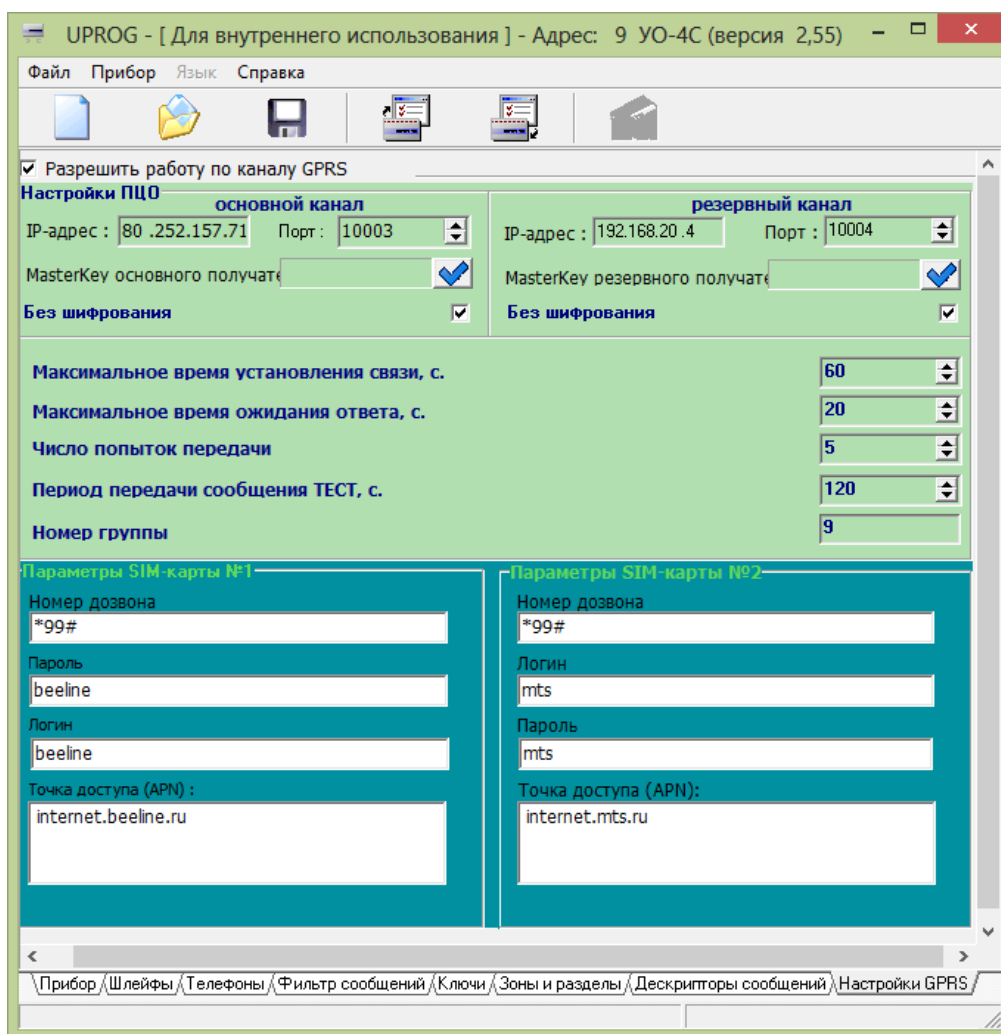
UPROG - [ Для внутреннего использования ] - Адрес: 9 УО-4С (версия 2,55)

Файл Прибор Язык Справка

Разрешить работу по каналу GPRS

Настройки ПЦО

основной канал

IP-адрес : 80 .252.157.71 Порт : 10003

MasterKey основного получате

Без шифрования

резервный канал

IP-адрес : 192.168.20 .4 Порт : 10004

MasterKey резервного получате

Без шифрования

Максимальное время установления связи, с. 60

Максимальное время ожидания ответа, с. 20

Число попыток передачи 5

Период передачи сообщения ТЕСТ, с. 120

Номер группы 9

Параметры SIM-карты №1

Номер дозвона
*99#

Пароль
beeline

Логин
beeline

Точка доступа (APN) :
internet.beeline.ru

Параметры SIM-карты №2

Номер дозвона
*99#

Логин
mts

Пароль
mts

Точка доступа (APN):
internet.mts.ru

Прибор | Шлейфы | Телефоны | Фильтр сообщений | Ключи | Зоны и разделы | Дескрипторы сообщений | Настройки GPRS